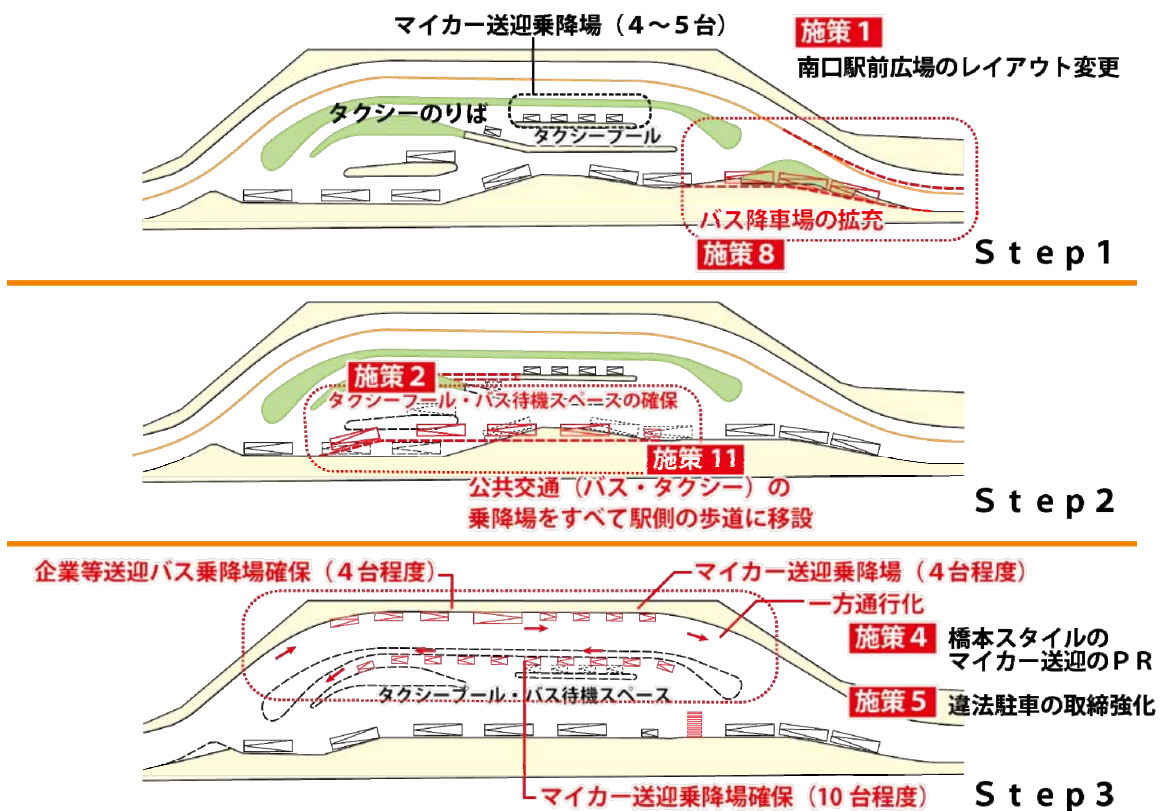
マイカー送迎乗降場（4～5台）

施策1
南口駅前広場のレイアウト変更

タクシーのりば

タクシープール

バス降車場の拡充

施策8

Step1

施策2
タクシープール・バス待機スペースの確保

施策11
公共交通（バス・タクシー）の乗降場をすべて駅側の歩道に移設

Step2

企業等送迎バス乗降場確保（4台程度）

マイカー送迎乗降場（4台程度）

一方通行化

施策4
橋本スタイルのマイカー送迎のPR

タクシープール・バス待機スペース

施策5
違法駐車の取締強化

マイカー送迎乗降場確保（10台程度）

Step3